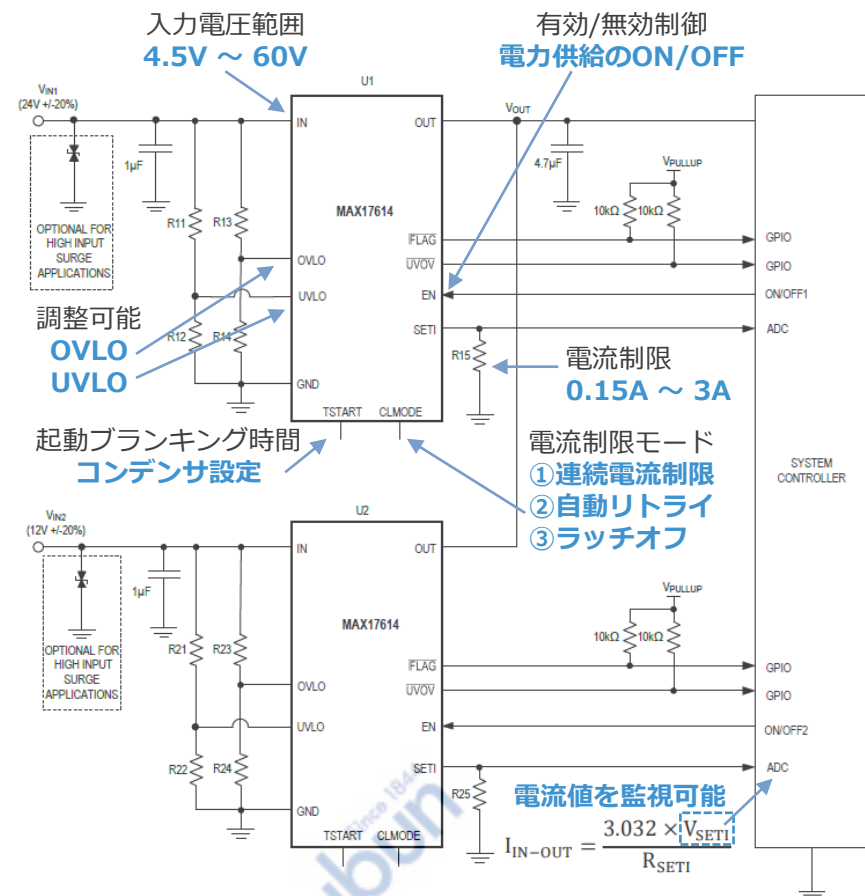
入力電圧範囲
4.5V ～ 60V

有効/無効制御
電力供給のON/OFF

$V_{IN1}$
(24V +/-20%)

OPTIONAL FOR HIGH INPUT SURGE APPLICATIONS

1µF

R11

R13

R12

R14

U1

IN

OVLO

UVLO

GND

MAX17614

OUT

$\overline{FLAG}$

$\overline{UVOV}$

EN

SETI

TSTART

CLMODE

$V_{OUT}$

4.7µF

$V_{PULLUP}$

10kΩ

10kΩ

GPIO

GPIO

ON/OFF1

ADC

R15

調整可能
OVLO
UVLO

電流制限
0.15A ～ 3A

起動ブランキング時間
コンデンサ設定

電流制限モード
①連続電流制限
②自動リトライ
③ラッチオフ

SYSTEM CONTROLLER

$V_{IN2}$
(12V +/-20%)

OPTIONAL FOR HIGH INPUT SURGE APPLICATIONS

1µF

U2

R21

R23

R22

R24

IN

OVLO

UVLO

GND

MAX17614

OUT

$\overline{FLAG}$

$\overline{UVOV}$

EN

SETI

TSTART

CLMODE

$V_{PULLUP}$

10kΩ

10kΩ

GPIO

GPIO

ON/OFF2

ADC

R25

電流値を監視可能

$I_{IN-OUT} = \frac{3.032 \times V_{SETI}}{R_{SETI}}$